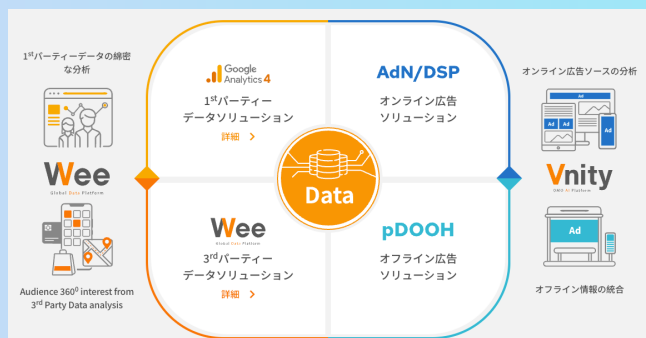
1$^{st}$パーティーデータの綿密な分析

Wee
Global Data Platform

Audience 360$^{0}$ interest from 3$^{rd}$ Party Data analysis

Google Analytics 4

1$^{st}$パーティーデータソリューション

詳細 >

AdN/DSP

オンライン広告ソリューション

Data

Wee
Global Data Platform

3$^{rd}$パーティーデータソリューション

詳細 >

pDOOH

オフライン広告ソリューション

オンライン広告ソースの分析

Ad
Ad
Ad
Ad

Vnity
OMO Ad Platform

Ad

オフライン情報の統合